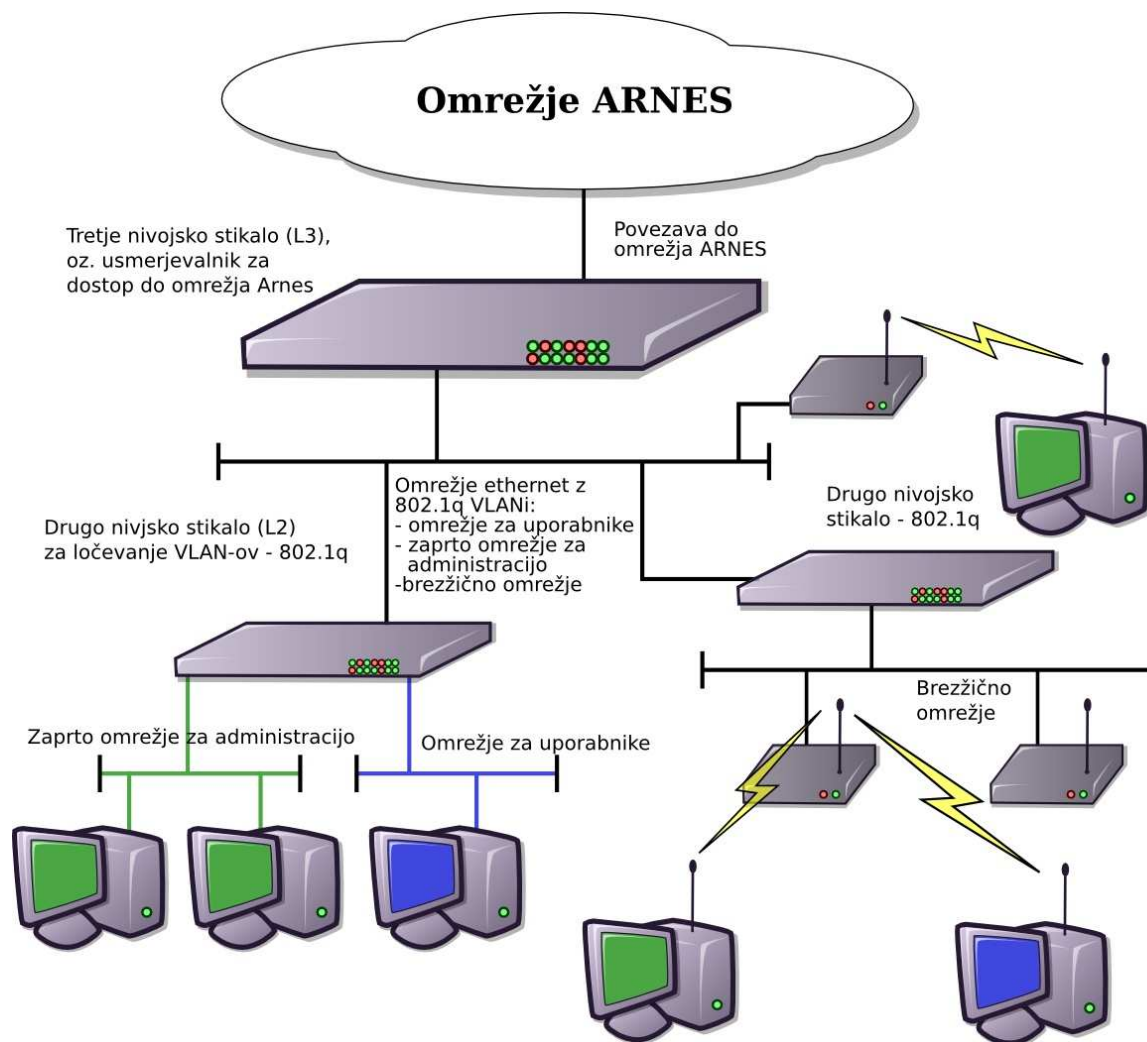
Omrežje ARNES

Tretje nivojsko stikalo (L3), oz. usmerjevalnik za dostop do omrežja Arnes

Povezava do omrežja ARNES

Omrežje ethernet z 802.1q VLANi:
- omrežje za uporabnike
- zaprto omrežje za administracijo
-brezžično omrežje

Drugo nivjsko stikalo (L2) za ločevanje VLAN-ov - 802.1q

Drugo nivojsko stikalo - 802.1q

Brezžično omrežje

Zaprto omrežje za administracijo

Omrežje za uporabnike